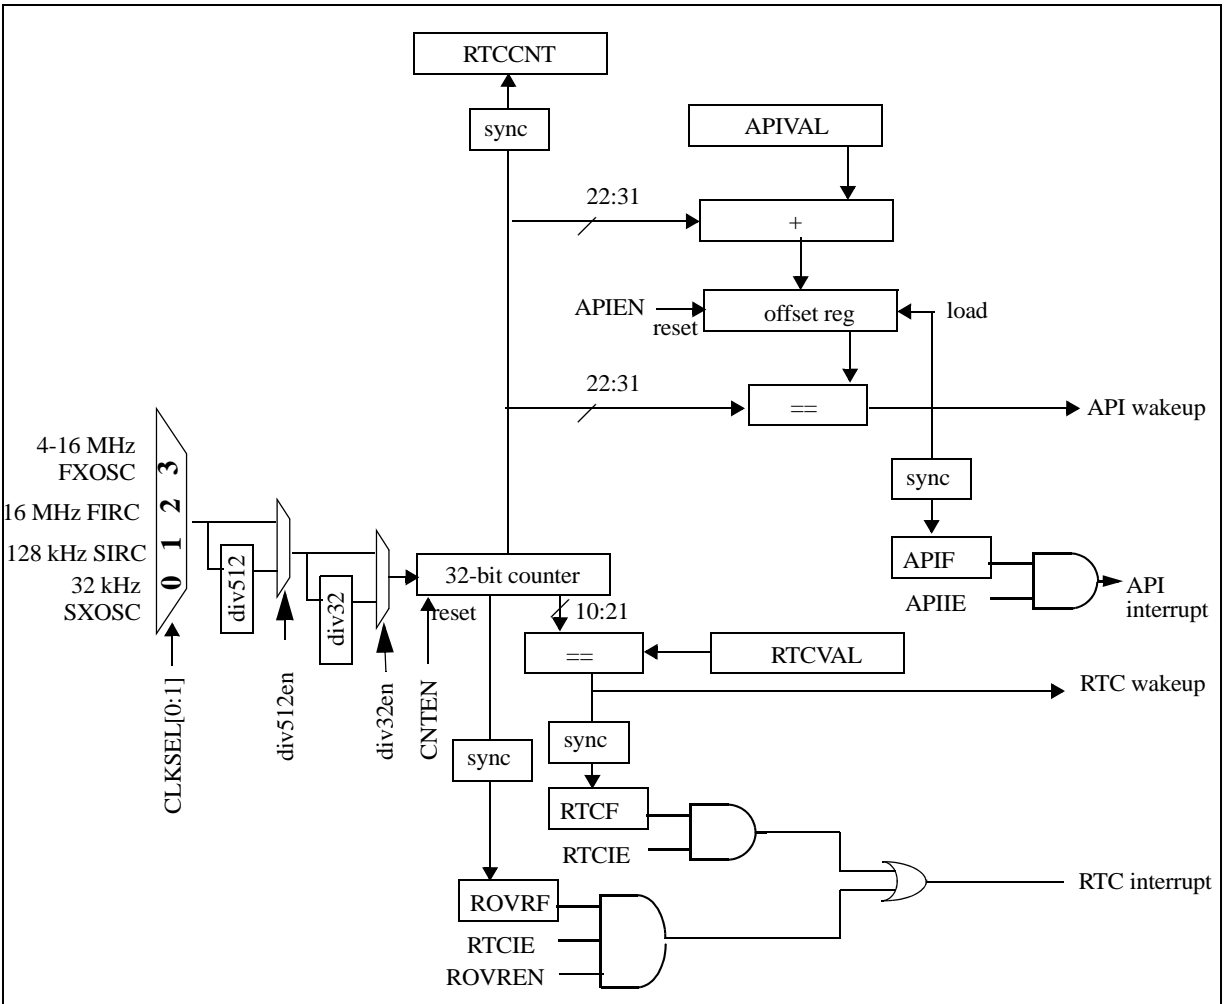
RTCCNT

sync

APIVAL

22:31

+

APIEN

reset

offset reg

load

22:31

==

API wakeup

4-16 MHz FXOSC

16 MHz FIRC

128 kHz SIRC

32 kHz SXOSC

3

2

1

0

div512

div32

32-bit counter

reset

sync

APIF

APIIE

API interrupt

10:21

==

RTCVAL

RTC wakeup

CLKSEL[0:1]

div512en

div32en

CNTEN

sync

sync

RTCF

RTCIE

ROVRF

RTCIE

ROVREN

RTC interrupt